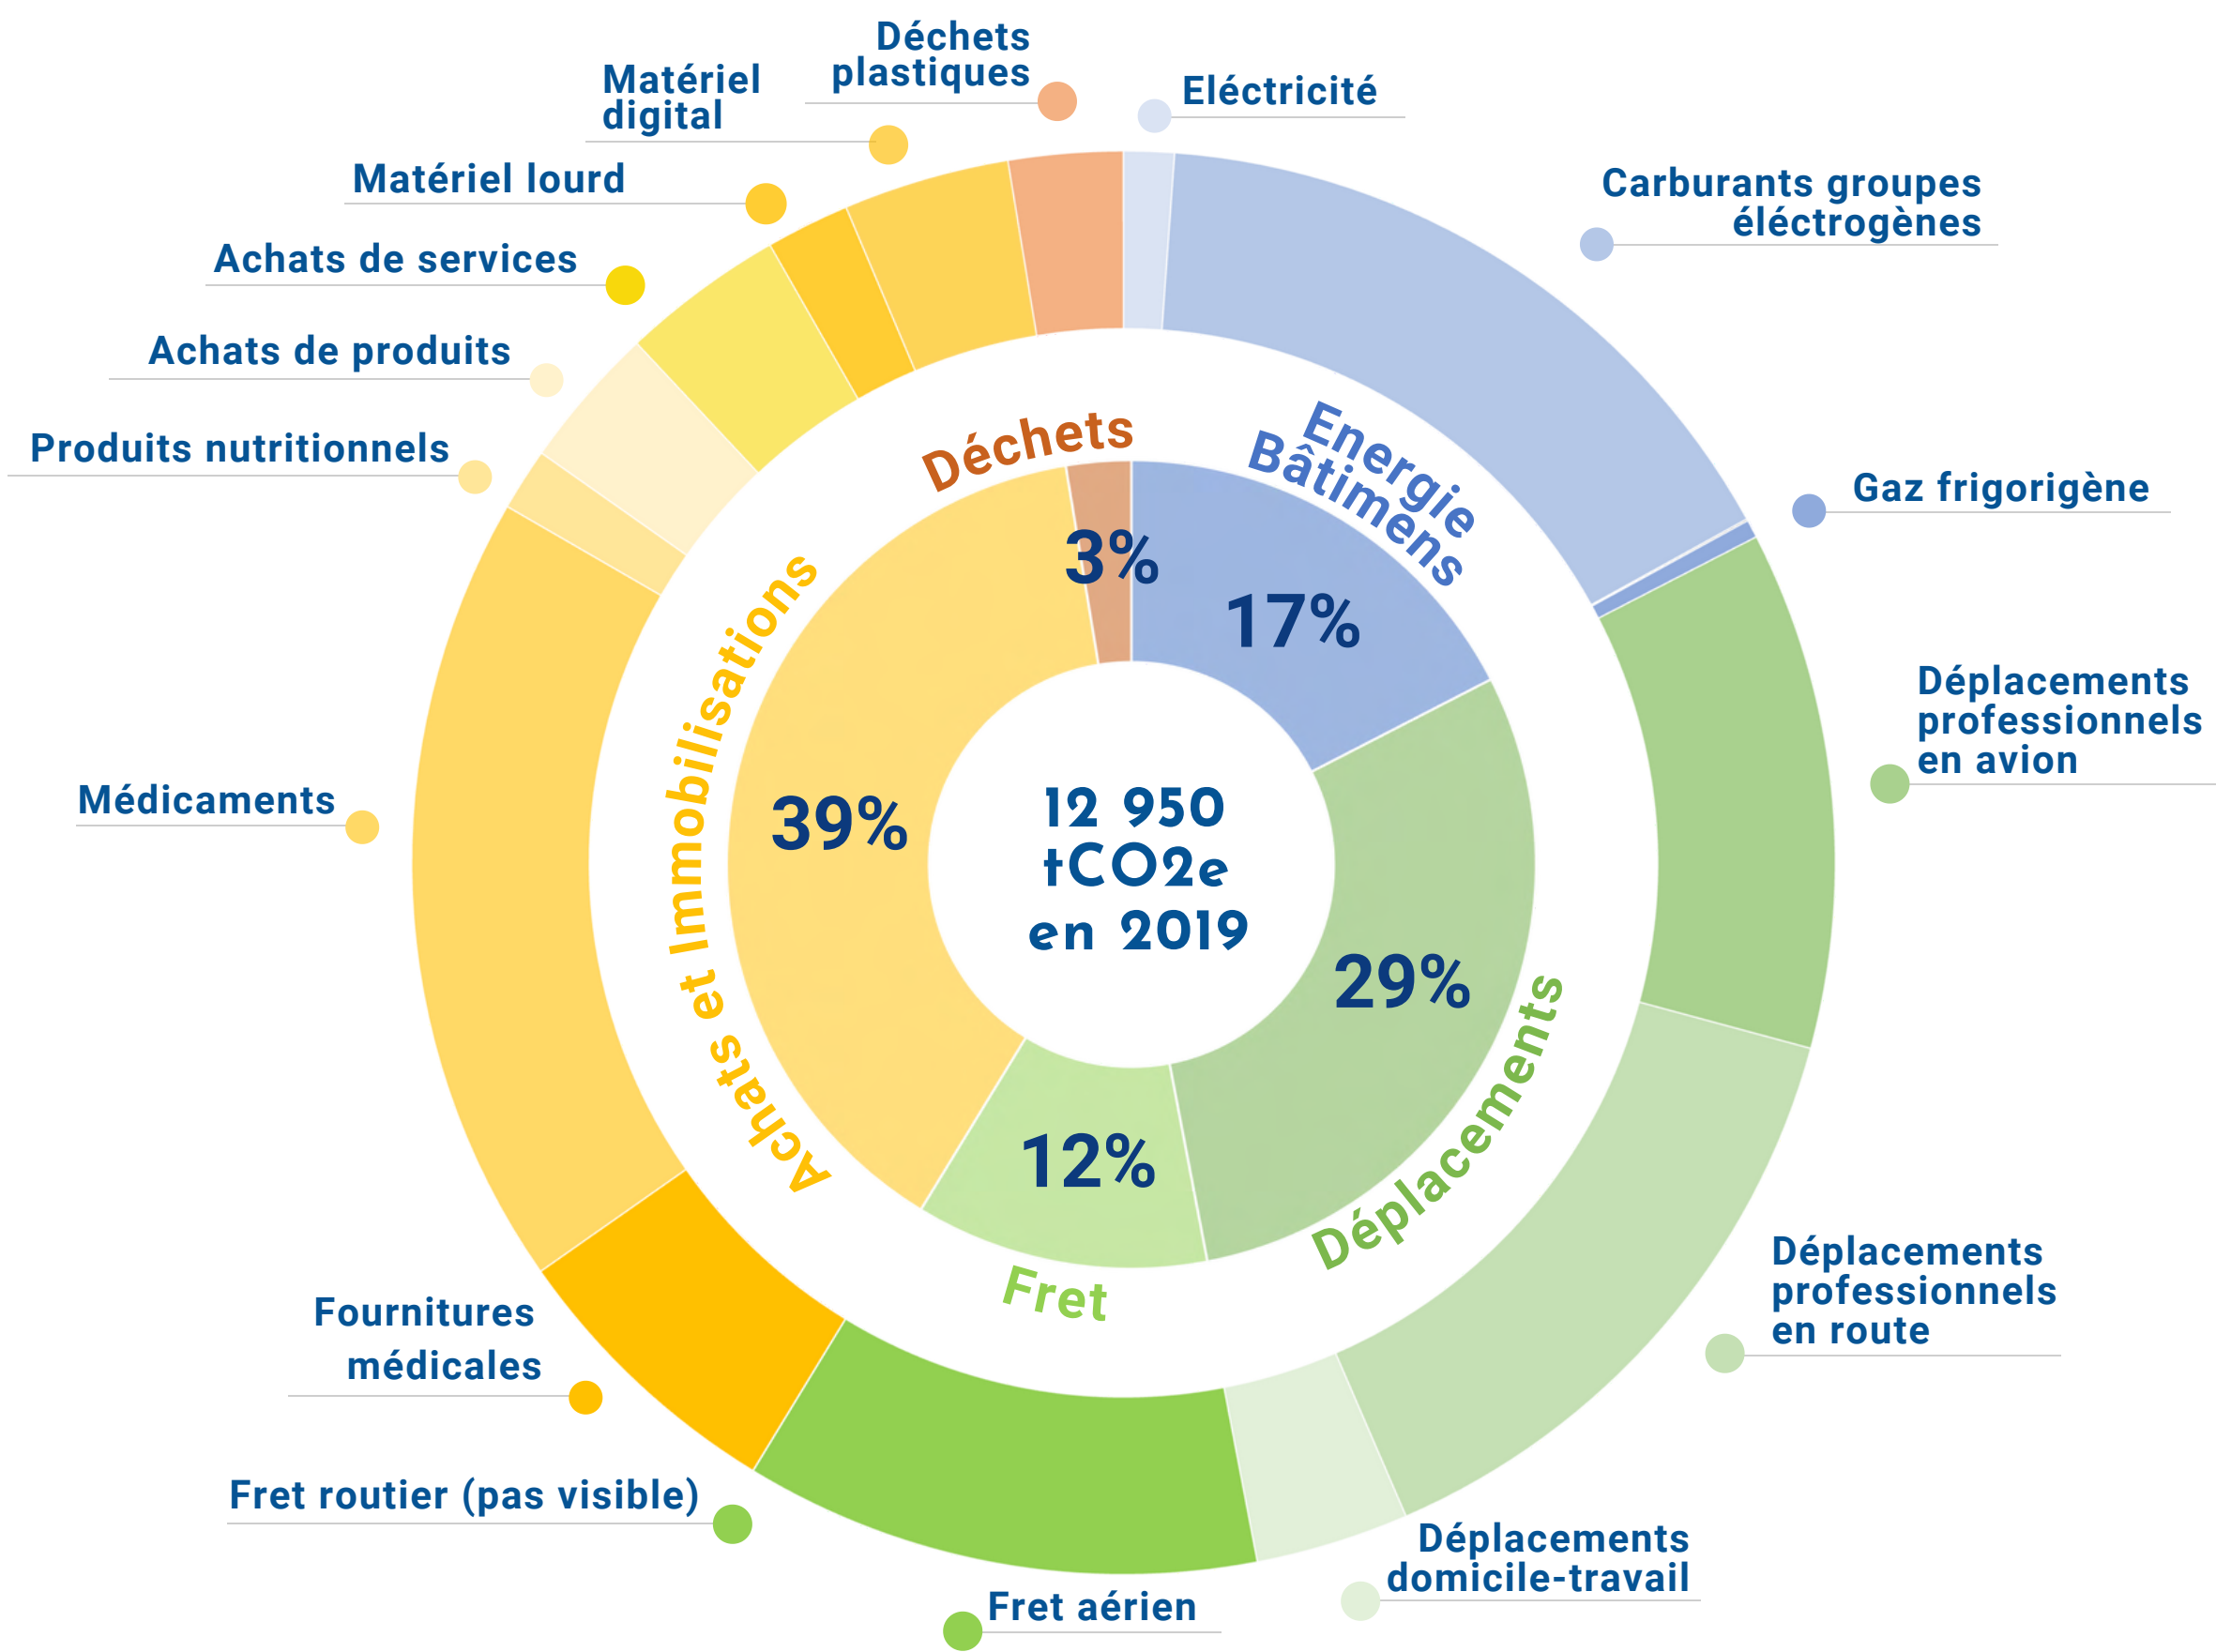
Déchets plastiques

Matériel digital

Eléctricité

Matériel lourd

Carburants groupes éléctrogènes

Achats de services

Achats de produits

Produits nutritionnels

Gaz frigorigène

Déplacements professionnels en avion

Médicaments

Déchets

Energie Bâtimens

3%

17%

Achats et Immobilisations

39%

12 950 tCO2e en 2019

29%

12%

Déplacements

Fret

Déplacements professionnels en route

Fournitures médicales

Fret routier (pas visible)

Déplacements domicile-travail

Fret aérien